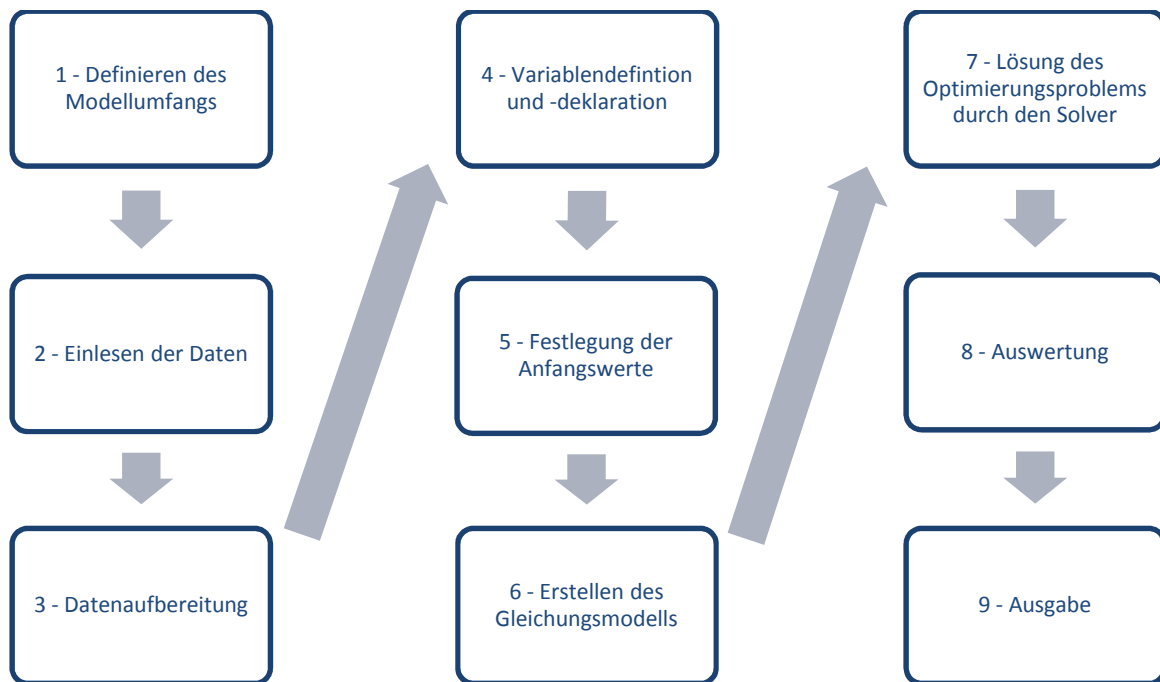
1 - Definieren des Modellumfangs

2 - Einlesen der Daten

3 - Datenaufbereitung

4 - Variablendefintion und -deklaration

5 - Festlegung der Anfangswerte

6 - Erstellen des Gleichungsmodells

7 - Lösung des Optimierungsproblems durch den Solver

8 - Auswertung

9 - Ausgabe